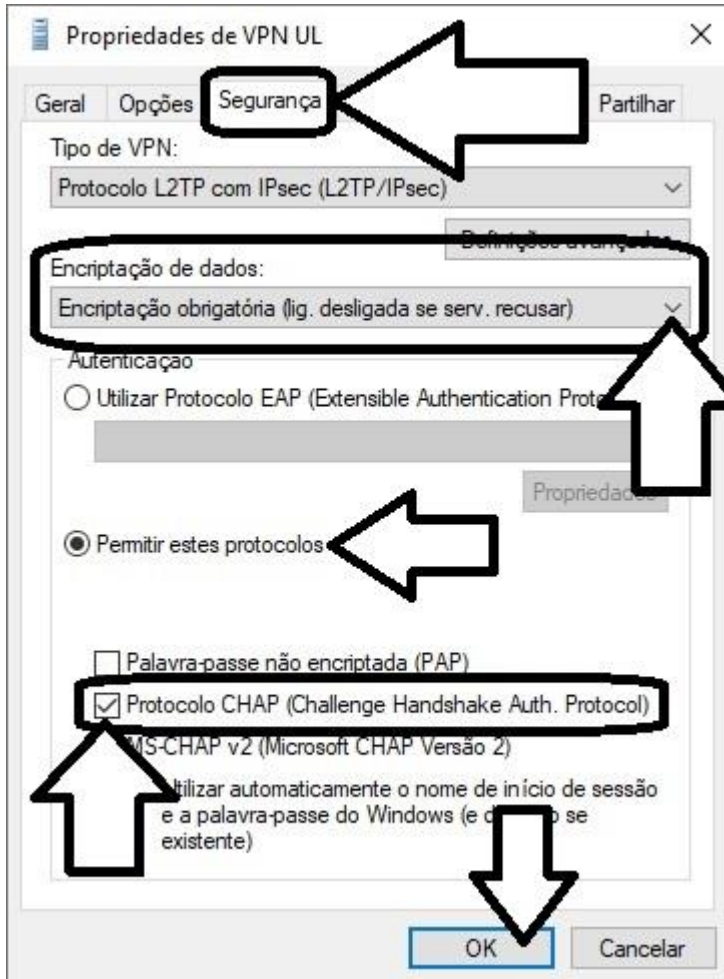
Propriedades de VPN UL

×

Geral Opções Segurança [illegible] Partilhar

Tipo de VPN:

Protocolo L2TP com IPsec (L2TP/IPsec)

Definições avançadas

Encriptação de dados:

Encriptação obrigatória (lig. desligada se serv. recusar)

Autenticação

Utilizar Protocolo EAP (Extensible Authentication Prot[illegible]

Propriedades

Permitir estes protocolos

Palavra-passe não encriptada (PAP)

Protocolo CHAP (Challenge Handshake Auth. Protocol)

MS-CHAP v2 (Microsoft CHAP Versão 2)

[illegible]tilizar automaticamente o nome de início de sessão e a palavra-passe do Windows (e d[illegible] se existente)

OK

Cancelar